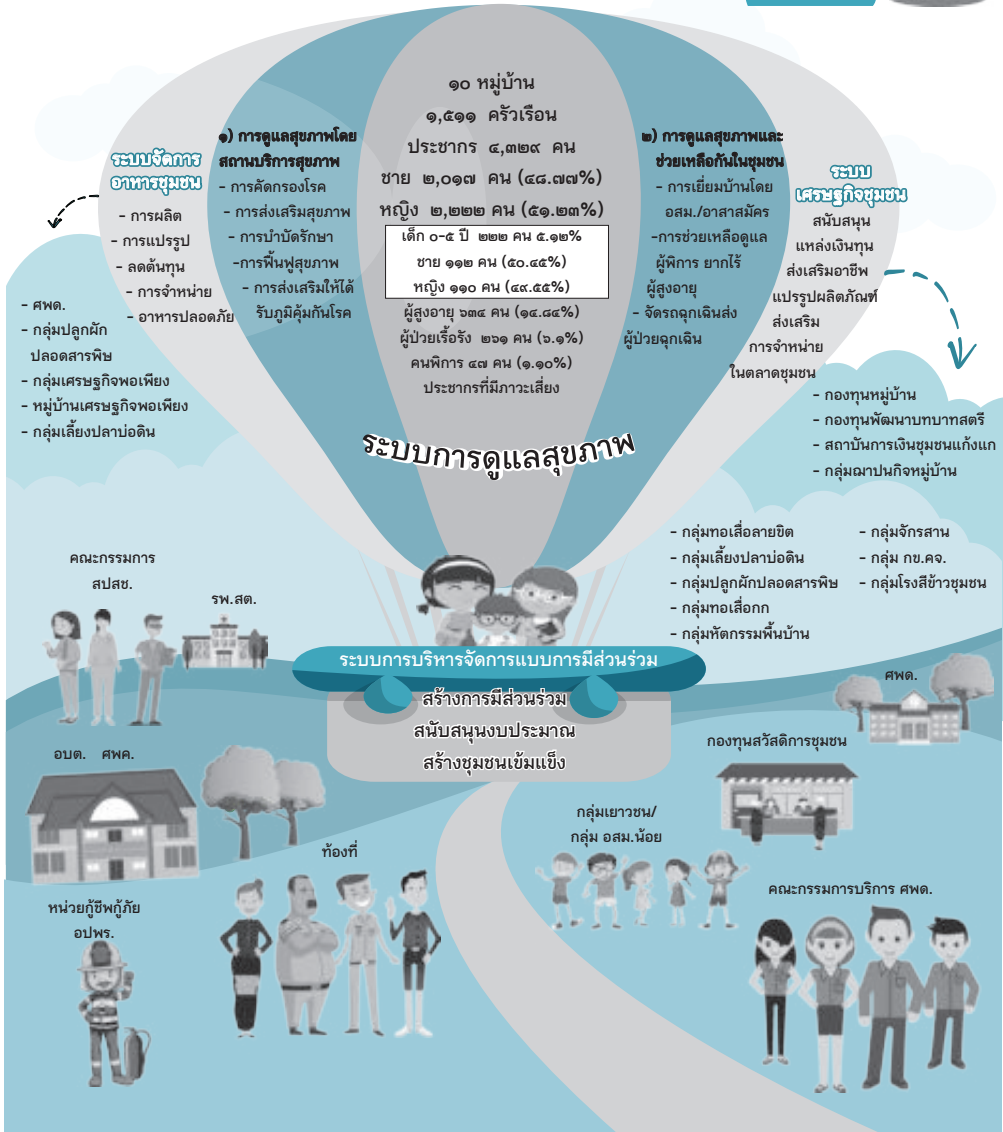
๑๐ หมู่บ้าน
๑,๕๑๑ ครัวเรือน
ประชากร ๔,๓๒๙ คน
ชาย ๒,๐๑๗ คน (๔๘.๗๗%)
หญิง ๒,๒๒๒ คน (๕๑.๒๓%)

เด็ก ๐-๕ ปี ๒๒๒ คน ๕.๑๒%
ชาย ๑๑๒ คน (๕๐.๔๕%)
หญิง ๑๑๐ คน (๔๙.๕๕%)

ผู้สูงอายุ ๖๓๔ คน (๑๔.๖๔%)
ผู้ป่วยเรื้อรัง ๒๖๑ คน (๖.๑%)
คนพิการ ๔๗ คน (๑.๑๐%)
ประชากรที่มีภาวะเสี่ยง

ระบบการดูแลสุขภาพ

ระบบจัดการอาหารชุมชน
- การผลิต
- การแปรรูป
- ลดต้นทุน
- การจำหน่าย
- อาหารปลอดภัย

๑) การดูแลสุขภาพโดยสถานบริการสุขภาพ
- การคัดกรองโรค
- การส่งเสริมสุขภาพ
- การบำบัดรักษา
-การฟื้นฟูสุขภาพ
- การส่งเสริมให้ได้รับภูมิคุ้มกันโรค

๒) การดูแลสุขภาพและช่วยเหลือกันในชุมชน
- การเยี่ยมบ้านโดย อสม./อาสาสมัคร
-การช่วยเหลือดูแลผู้พิการ ยากไร้ ผู้สูงอายุ
- จัดรถฉุกเฉินส่งผู้ป่วยฉุกเฉิน

ระบบเศรษฐกิจชุมชน
สนับสนุนแหล่งเงินทุน
ส่งเสริมอาชีพ
แปรรูปผลิตภัณฑ์
ส่งเสริมการจำหน่ายในตลาดชุมชน

- ศพด.
- กลุ่มปลูกผักปลอดสารพิษ
- กลุ่มเศรษฐกิจพอเพียง
- หมู่บ้านเศรษฐกิจพอเพียง
- กลุ่มเลี้ยงปลาบ่อดิน

- กองทุนหมู่บ้าน
- กองทุนพัฒนาบทบาทสตรี
- สถาบันการเงินชุมชนแก้งแก
- กลุ่มฌาปนกิจหมู่บ้าน

- กลุ่มทอเสื่อลายขิต
- กลุ่มเลี้ยงปลาบ่อดิน
- กลุ่มปลูกผักปลอดสารพิษ
- กลุ่มทอเสื่อกก
- กลุ่มหัตกรรมพื้นบ้าน

- กลุ่มจักรสาน
- กลุ่ม กข.คจ.
- กลุ่มโรงสีข้าวชุมชน

คณะกรรมการ สปสช.
รพ.สต.

ระบบการบริหารจัดการแบบการมีส่วนร่วม
สร้างการมีส่วนร่วม
สนับสนุนงบประมาณ
สร้างชุมชนเข้มแข็ง

ศพด.
กองทุนสวัสดิการชุมชน
อบต. ศพด.
กลุ่มเยาวชน/ กลุ่ม อสม.น้อย
ท้องที่
คณะกรรมการบริการ ศพด.
หน่วยกู้ชีพกู้ภัย อปพร.